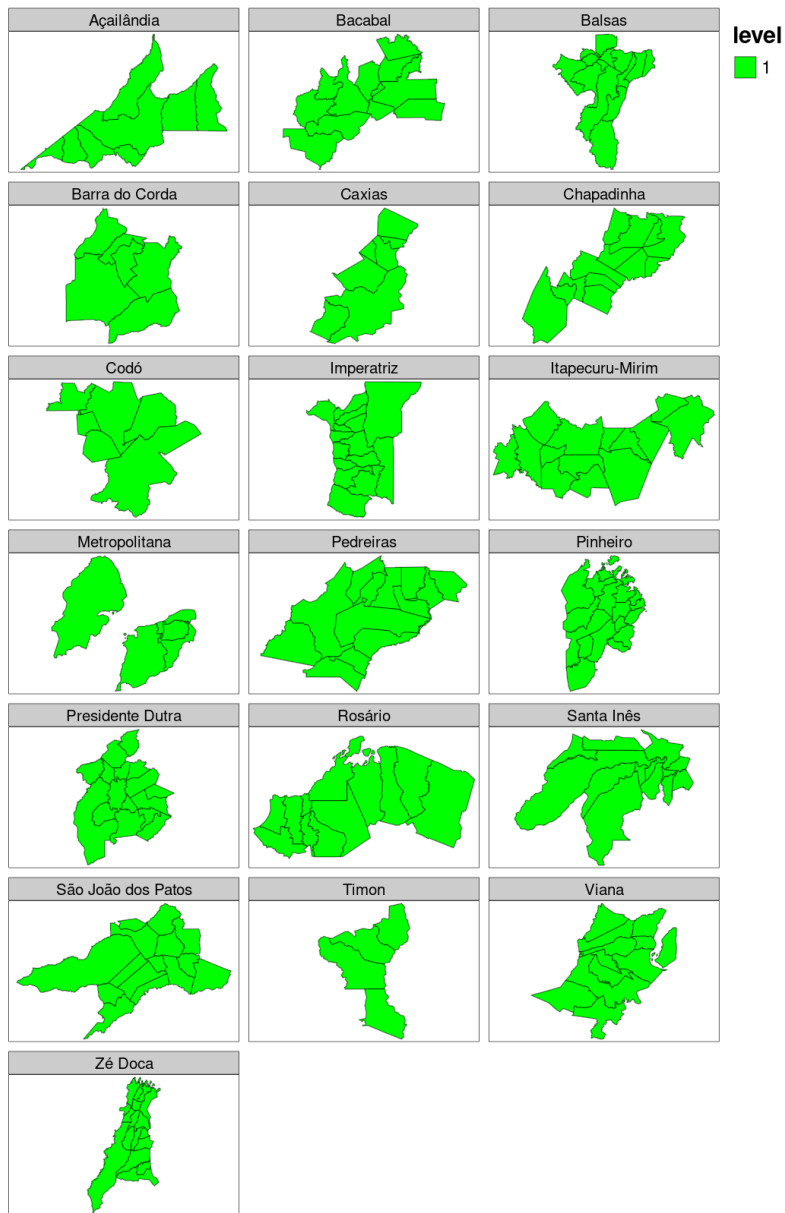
Açailândia

Bacabal

Balsas

level

1

Barra do Corda

Caxias

Chapadinha

Codó

Imperatriz

Itapecuru-Mirim

Metropolitana

Pedreiras

Pinheiro

Presidente Dutra

Rosário

Santa Inês

São João dos Patos

Timon

Viana

Zé Doca